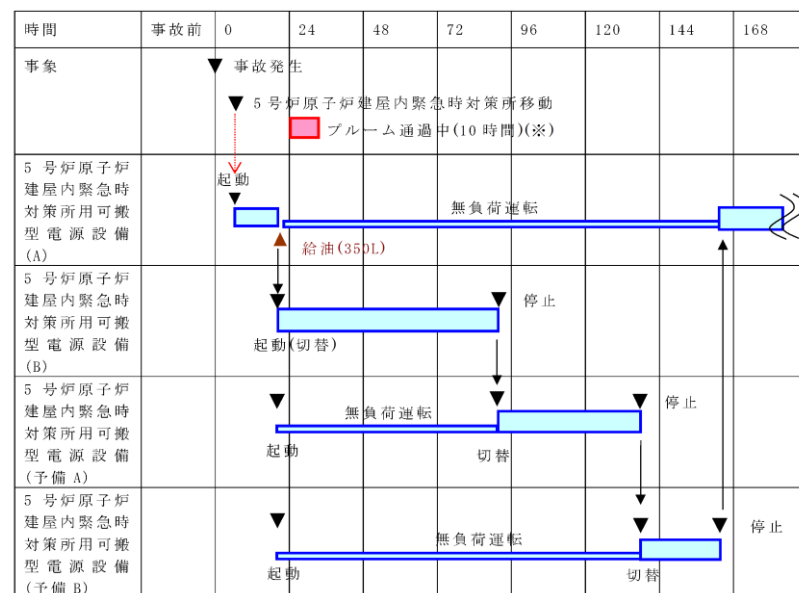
| 時間 | 事故前 | 0 | 24 | 48 | 72 | 96 | 120 | 144 | 168 |
|---|---|---|---|---|---|---|---|---|---|
| 事象 | | ▼ 事故発生<br>▼ 5号炉原子炉建屋内緊急時対策所移動<br>プルーム通過中(10時間)(※) | | | | | | | |
| 5号炉原子炉建屋内緊急時対策所用可搬型電源設備(A) | | 起動<br>給油(350L) | | 無負荷運転 | | | | | |
| 5号炉原子炉建屋内緊急時対策所用可搬型電源設備(B) | | 起動(切替) | | | | 停止 | | | |
| 5号炉原子炉建屋内緊急時対策所用可搬型電源設備(予備A) | | 起動 | | 無負荷運転 | | 切替 | | 停止 | |
| 5号炉原子炉建屋内緊急時対策所用可搬型電源設備(予備B) | | 起動 | | | 無負荷運転 | | 切替 | | 停止 |